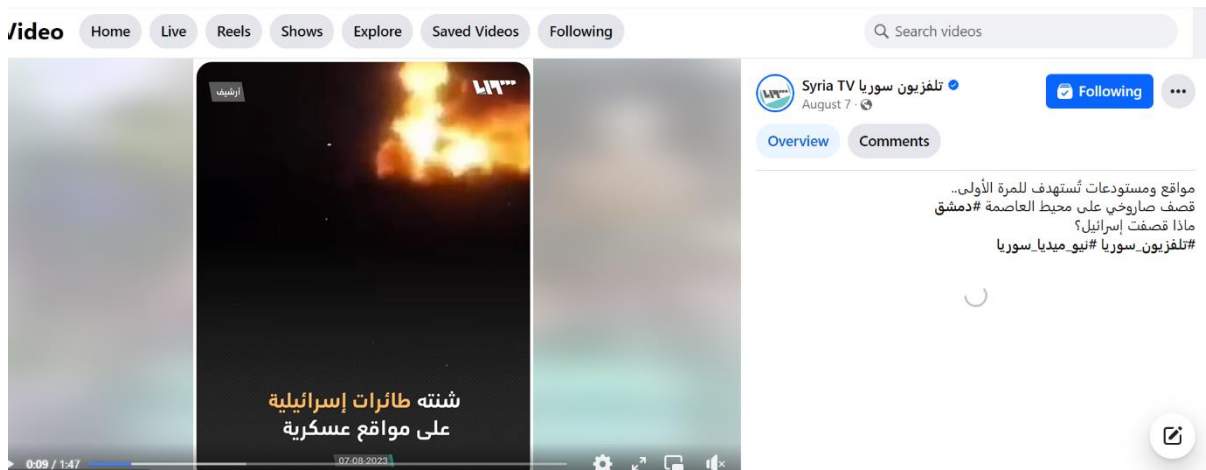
Video Home Live Reels Shows Explore Saved Videos Following

Search videos

أرشيف

شنته طائرات إسرائيلية على مواقع عسكرية

07.08.2023

0:09 / 1:47

تلفزيون سوريا Syria TV
August 7 ·

Following

Overview Comments

مواقع ومستودعات تُستهدف للمرة الأولى..
قصف صاروخي على محيط العاصمة #دمشق
ماذا قصفت إسرائيل؟
#تلفزيون_سوريا #نيو_ميديا_سوريا